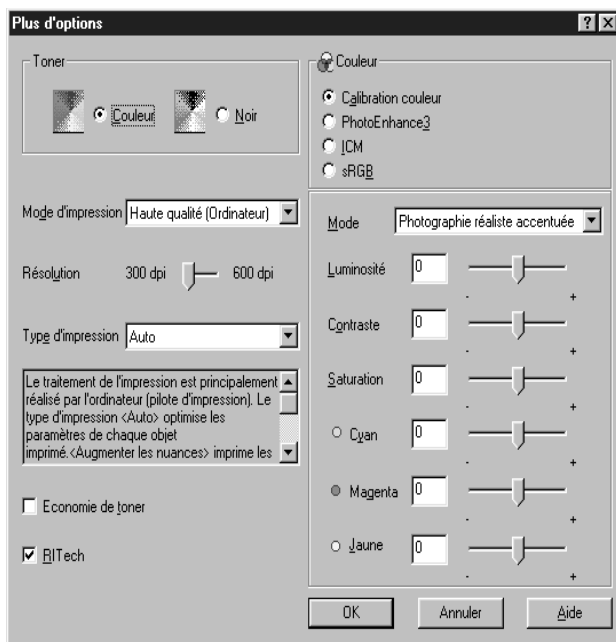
Plus d'options

? X

Toner

Couleur

Noir

Couleur

Calibration couleur

PhotoEnhance3

ICM

sRGB

Mode d'impression Haute qualité (Ordinateur)

Résolution 300 dpi 600 dpi

Type d'impression Auto

Le traitement de l'impression est principalement réalisé par l'ordinateur (pilote d'impression). Le type d'impression <Auto> optimise les paramètres de chaque objet imprimé.<Augmenter les nuances> imprime les

Economie de toner

RITech

Mode Photographie réaliste accentuée

Luminosité 0

- +

Contraste 0

- +

Saturation 0

- +

Cyan 0

- +

Magenta 0

- +

Jaune 0

- +

OK

Annuler

Aide